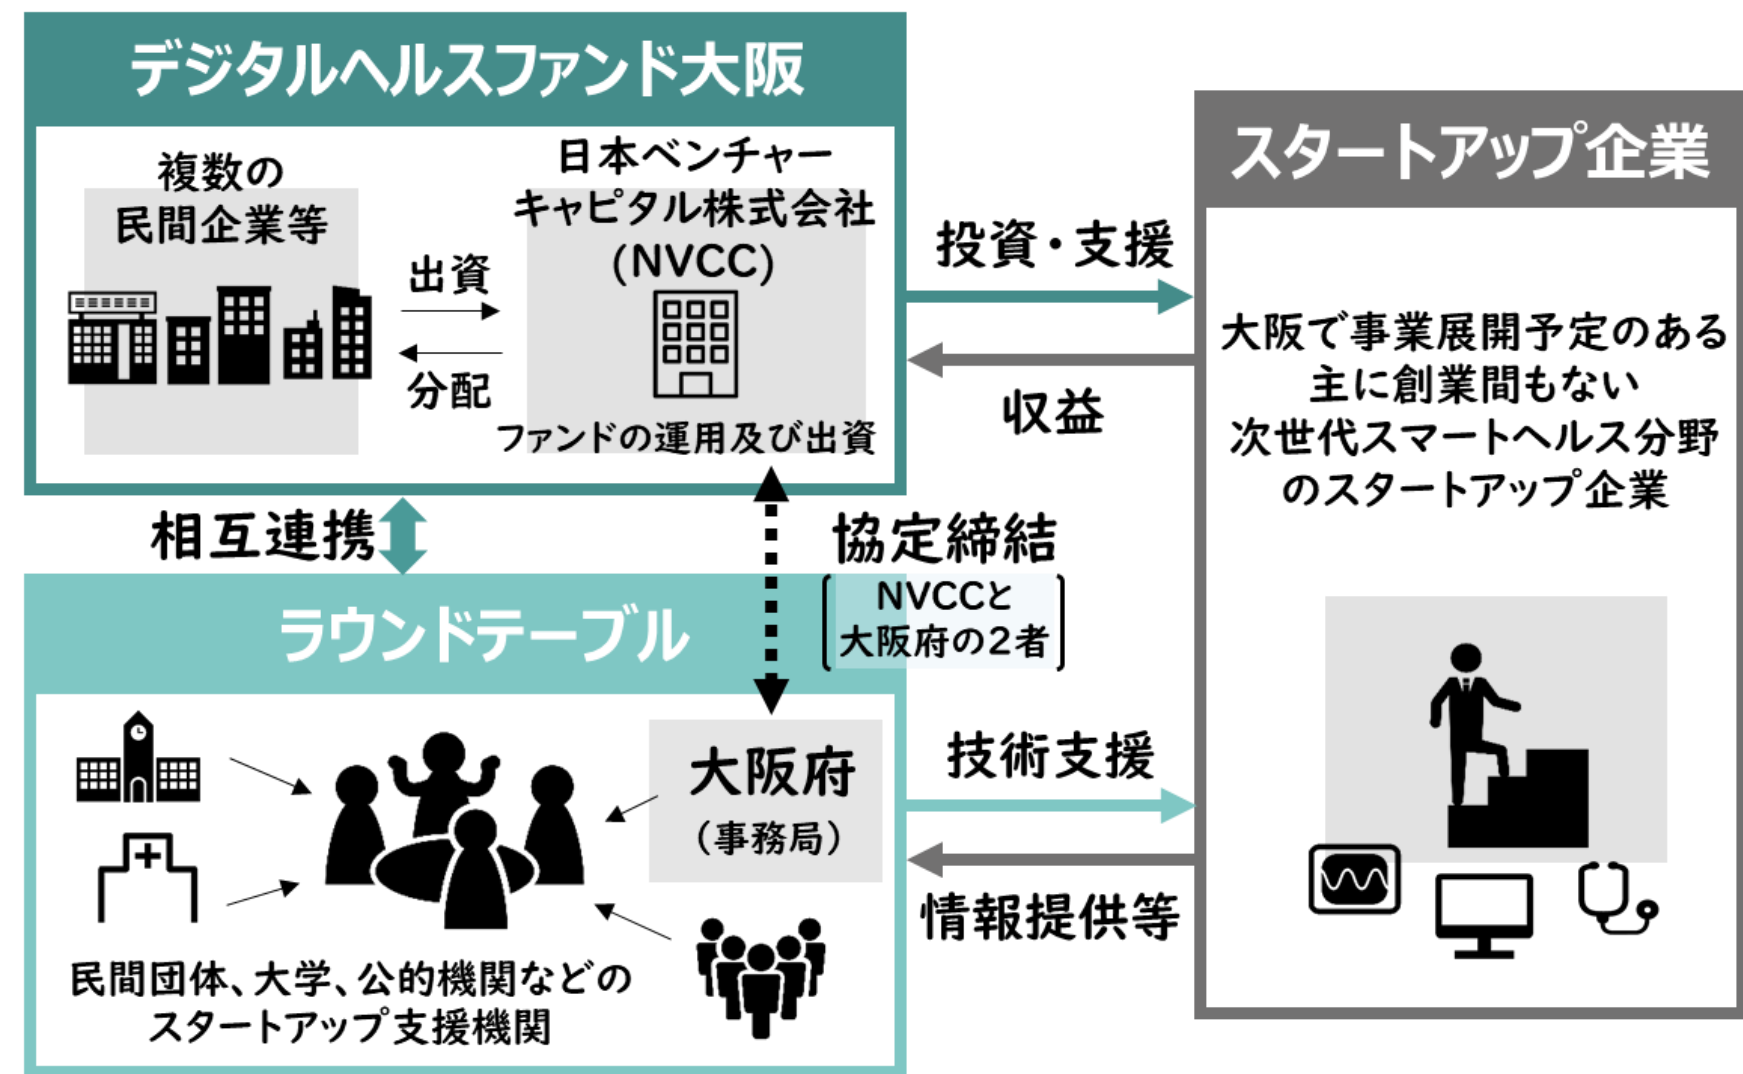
デジタルヘルスファンド大阪

複数の民間企業等

出資

分配

日本ベンチャーキャピタル株式会社(NVCC)

ファンドの運用及び出資

投資・支援

収益

スタートアップ企業

大阪で事業展開予定のある主に創業間もない次世代スマートヘルス分野のスタートアップ企業

相互連携

協定締結

NVCCと大阪府の2者

ラウンドテーブル

大阪府（事務局）

民間団体、大学、公的機関などのスタートアップ支援機関

技術支援

情報提供等